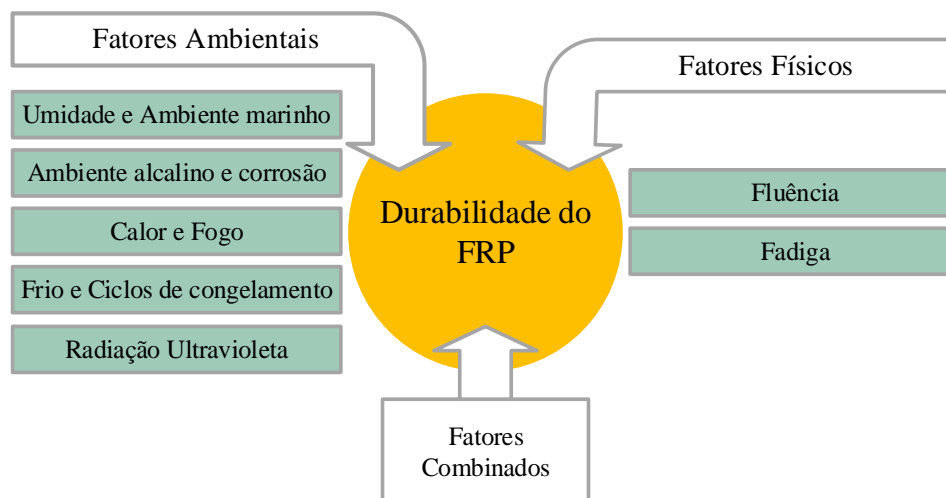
Fatores Ambientais

Umidade e Ambiente marinho

Ambiente alcalino e corrosão

Calor e Fogo

Frio e Ciclos de congelamento

Radiação Ultravioleta

Durabilidade do FRP

Fatores Físicos

Fluência

Fadiga

Fatores Combinados